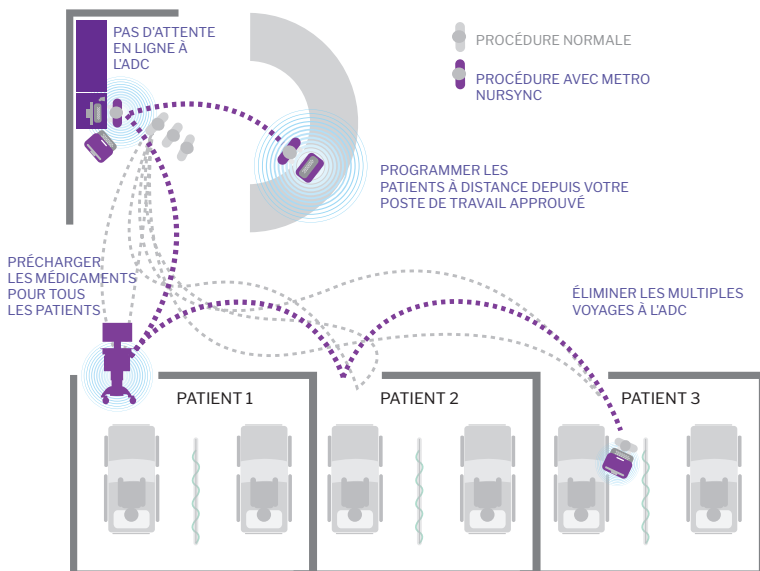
PAS D'ATTENTE EN LIGNE À L'ADC

PROCÉDURE NORMALE

PROCÉDURE AVEC METRO NURSYNC

PROGRAMMER LES PATIENTS À DISTANCE DEPUIS VOTRE POSTE DE TRAVAIL APPROUVÉ

PRÉCHARGER LES MÉDICAMENTS POUR TOUS LES PATIENTS

ÉLIMINER LES MULTIPLES VOYAGES À L'ADC

PATIENT 1

PATIENT 2

PATIENT 3